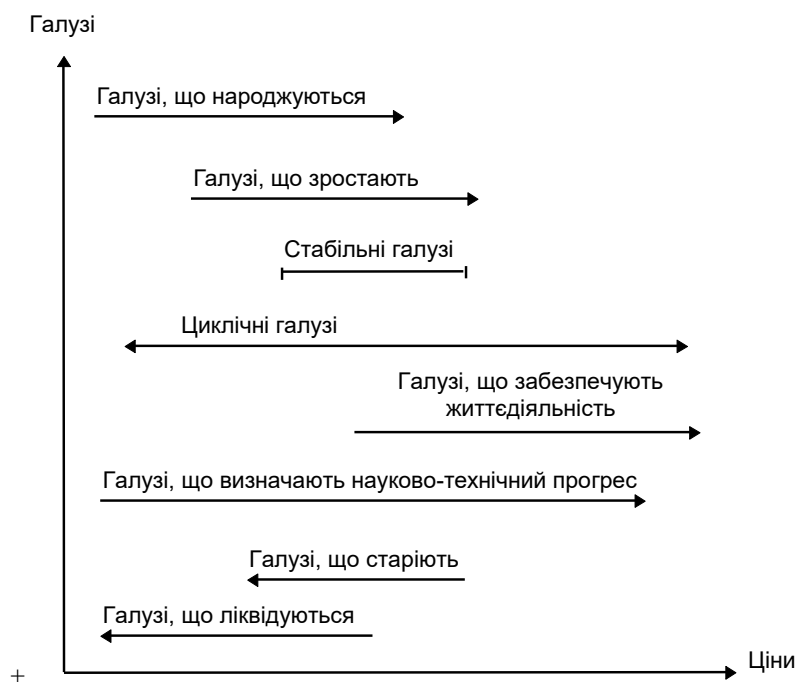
Галузі

Галузі, що народжуються

Галузі, що зростають

Стабільні галузі

Циклічні галузі

Галузі, що забезпечують життєдіяльність

Галузі, що визначають науково-технічний прогрес

Галузі, що старіють

Галузі, що ліквідуються

+

Ціни